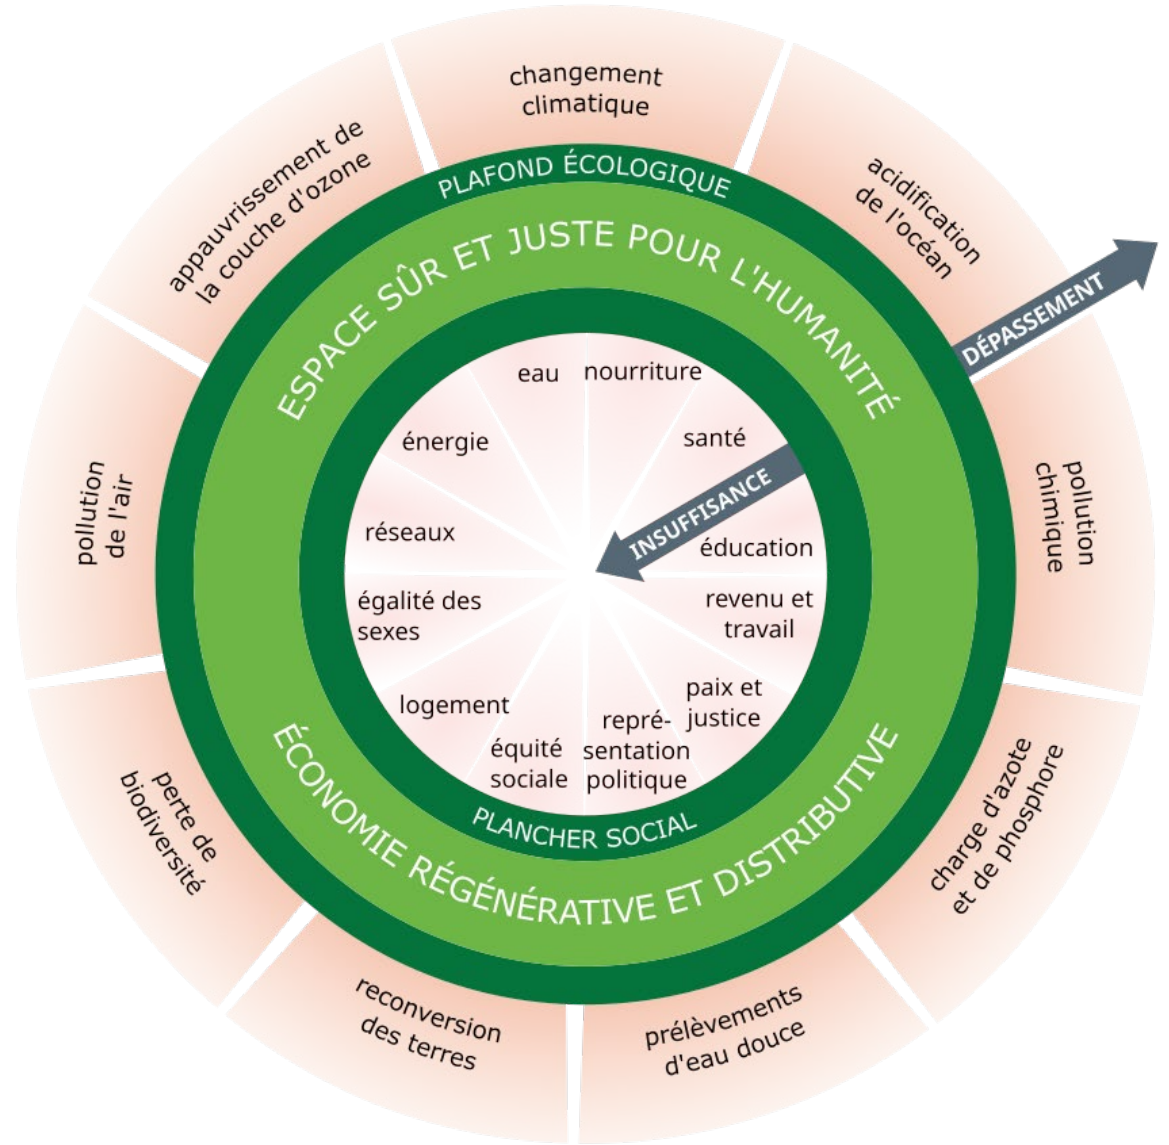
changement climatique

acidification de l'océan

DÉPASSEMENT

pollution chimique

charge d'azote et de phosphore

prélèvements d'eau douce

reconversion des terres

perte de biodiversité

pollution de l'air

appauvrissement de la couche d'ozone

PLAFOND ÉCOLOGIQUE

ESPACE SÛR ET JUSTE POUR L'HUMANITÉ

eau

nourriture

santé

INSUFFISANCE

éducation

revenu et travail

paix et justice

représentation politique

équité sociale

logement

égalité des sexes

réseaux

énergie

PLANCHER SOCIAL

ÉCONOMIE RÉGÉNÉRATIVE ET DISTRIBUTIVE